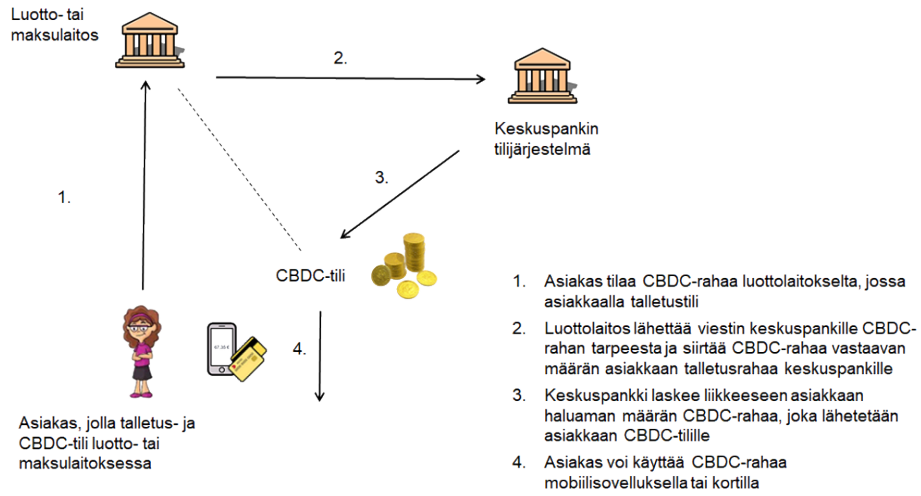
Luotto- tai maksulaitos

2.

Keskuspankin tilijärjestelmä

3.

1.

CBDC-tili

4.

67,00 €

Asiakas, jolla talletus- ja CBDC-tili luotto- tai maksulaitoksessa

1. Asiakas tilaa CBDC-rahaa luottolaitokselta, jossa asiakkaalla talletustili

2. Luottolaitos lähettää viestin keskuspankille CBDC-rahan tarpeesta ja siirtää CBDC-rahaa vastaavan määrän asiakkaan talletusrahaa keskuspankille

3. Keskuspankki laskee liikkeeseen asiakkaan haluaman määrän CBDC-rahaa, joka lähetetään asiakkaan CBDC-tilille

4. Asiakas voi käyttää CBDC-rahaa mobiilisovelluksella tai kortilla